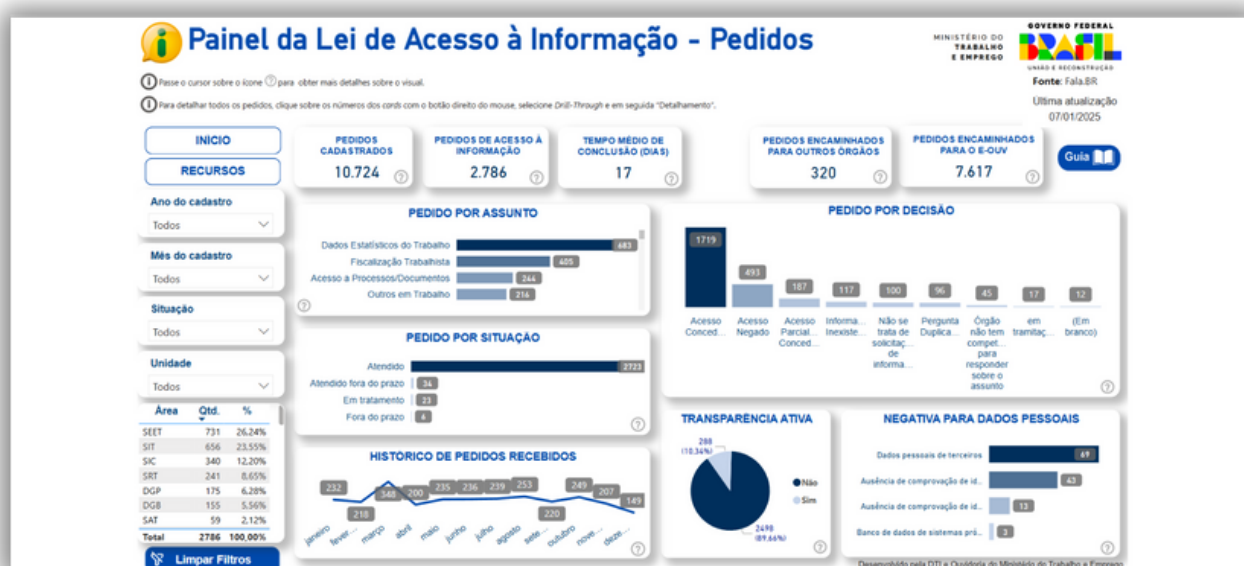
Painel da Lei de Acesso à Informação - Pedidos

MINISTÉRIO DO TRABALHO E EMPREGO

GOVERNO FEDERAL BRASIL UNIÃO E RECONSTRUÇÃO

Fonte: Fala.BR

Ultima atualização 07/01/2025

Passe o cursor sobre o ícone para obter mais detalhes sobre o visual.

Para detalhar todos os pedidos, clique sobre os números dos cards com o botão direito do mouse, selecione Drill-Through e em seguida "Detalhamento".

INÍCIO

RECURSOS

PEDIDOS CADASTRADOS 10.724

PEDIDOS DE ACESSO À INFORMAÇÃO 2.786

TEMPO MÉDIO DE CONCLUSÃO (DIAS) 17

PEDIDOS ENCAMINHADOS PARA OUTROS ÓRGÃOS 320

PEDIDOS ENCAMINHADOS PARA O E-OUV 7.617

Guia

Ano do cadastro
Todos

Mês do cadastro
Todos

Situação
Todos

Unidade
Todos

| Área | Qtd. | % |
|---|---|---|
| SEET | 731 | 26,24% |
| SIT | 656 | 23,55% |
| SIC | 340 | 12,20% |
| SRT | 241 | 8,65% |
| DGP | 175 | 6,28% |
| DGB | 155 | 5,56% |
| SAT | 59 | 2,12% |
| Total | 2786 | 100,00% |

Limpar Filtros

PEDIDO POR ASSUNTO
Dados Estatísticos do Trabalho 683
Fiscalização Trabalhista 405
Acesso a Processos/Documentos 244
Outros em Trabalho 216

PEDIDO POR SITUAÇÃO
Atendido 2723
Atendido fora do prazo 34
Em tratamento 23
Fora do prazo 6

HISTORICO DE PEDIDOS RECEBIDOS
232 218 348 200 235 236 239 253 220 249 207 149
janeiro fever... março abril maio junho julho agosto sete... outubro nove... deze...

PEDIDO POR DECISÃO
1719 Acesso Conced...
493 Acesso Negado
187 Acesso Parcial... Conced...
117 Informa... Inexiste...
100 Não se trata de solicitaç... de informa...
96 Pergunta Duplica...
45 Órgão não tem compet... para responder sobre o assunto
17 em tramitaç...
12 (Em branco)

TRANSPARÊNCIA ATIVA
288 (10,34%)
2498 (89,66%)
Não
Sim

NEGATIVA PARA DADOS PESSOAIS
Dados pessoais de terceiros 69
Ausência de comprovação de id... 43
Ausência de comprovação de id... 13
Banco de dados de sistemas prô... 3

Desenvolvido pela DTI e Ouvidoria do Ministério do Trabalho e Emprego